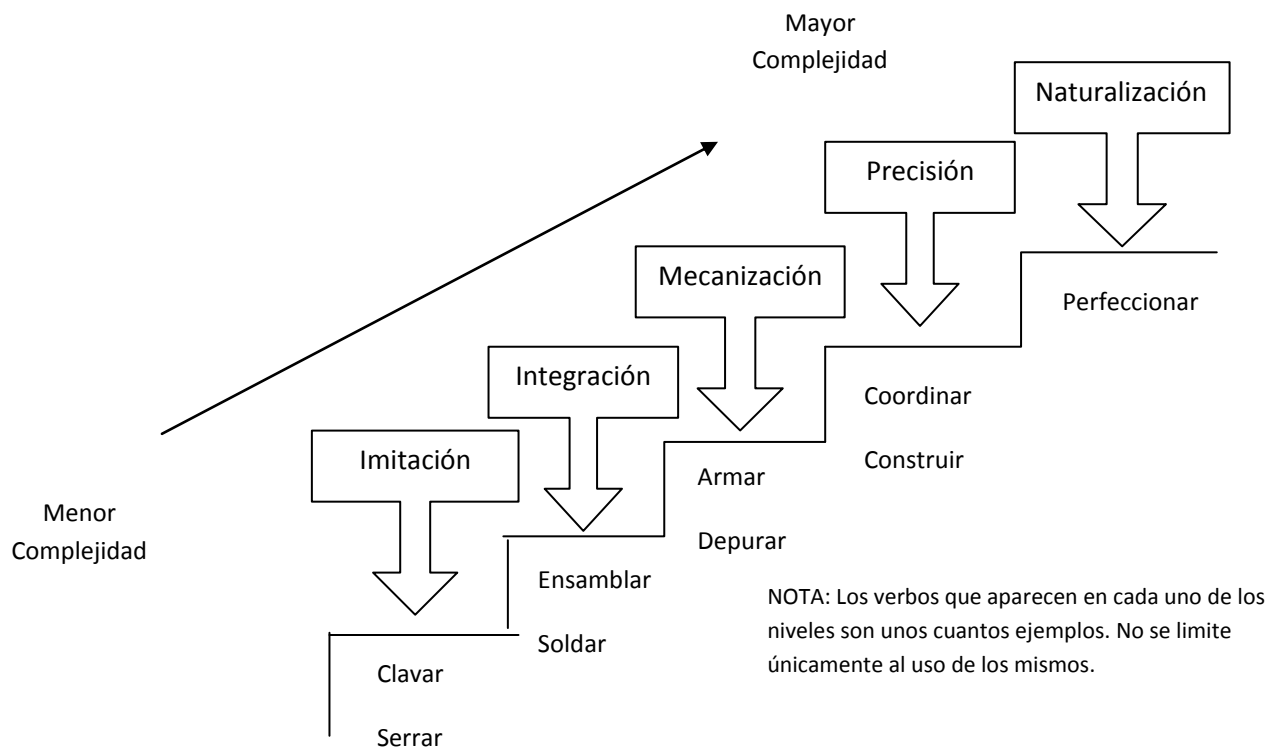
Mayor Complejidad

Naturalización

Precisión

Mecanización

Integración

Imitación

Perfeccionar

Coordinar

Construir

Armar

Depurar

Ensamblar

Soldar

Clavar

Serrar

Menor Complejidad

NOTA: Los verbos que aparecen en cada uno de los niveles son unos cuantos ejemplos. No se limite únicamente al uso de los mismos.